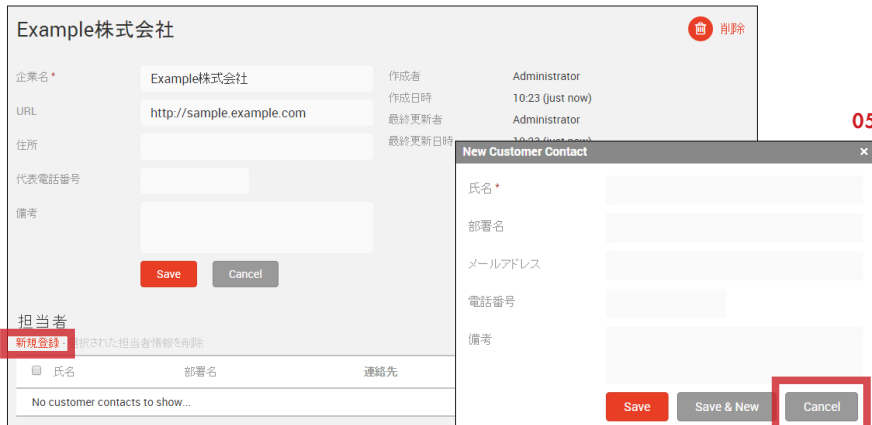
Example株式会社

削除

企業名 *
Example株式会社
URL
http://sample.example.com
住所
代表電話番号
備考

作成者 Administrator
作成日時 10:23 (just now)
最終更新者 Administrator
最終更新日時 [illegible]

Save
Cancel

担当者
新規登録 · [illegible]された担当者情報を削除

| 氏名 | 部署名 | 連絡先 |
|---|---|---|
| No customer contacts to show... | | |

05

New Customer Contact ×

氏名 *
部署名
メールアドレス
電話番号
備考

Save
Save & New
Cancel